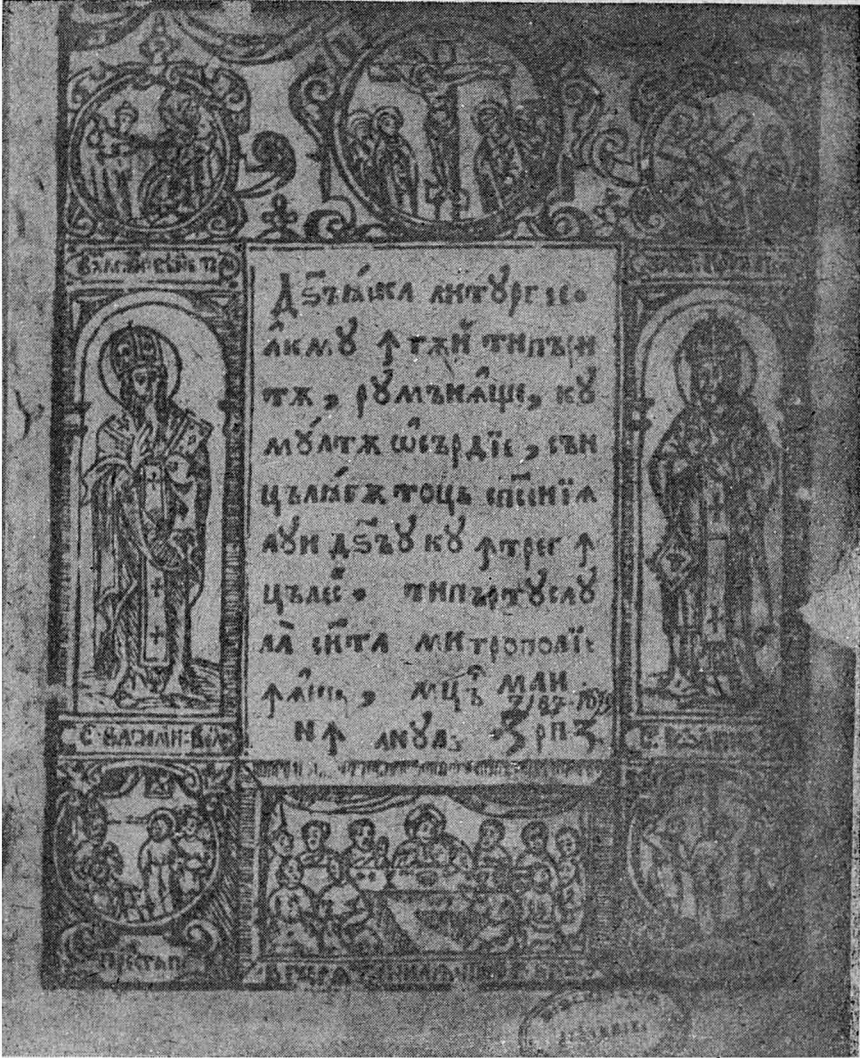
Д҃ѣмника антѹргїеакѫ ꙟтѫй типъритѫ, рѹмънаще, кѹмѹлтѫ ѡсѫрдїе, свинцълиндѫ тоцъ еппїиаи двѹ кѹ ꙟпреꙟцълес. Типъритѹсаѹ ла свта митрополїꙗ, ꙟ мцъ маи н ꙟ анѹл: зрпз

С. Василие

Ст. Григ

С. Василие Ве

С. Григорие

Пїстап

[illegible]